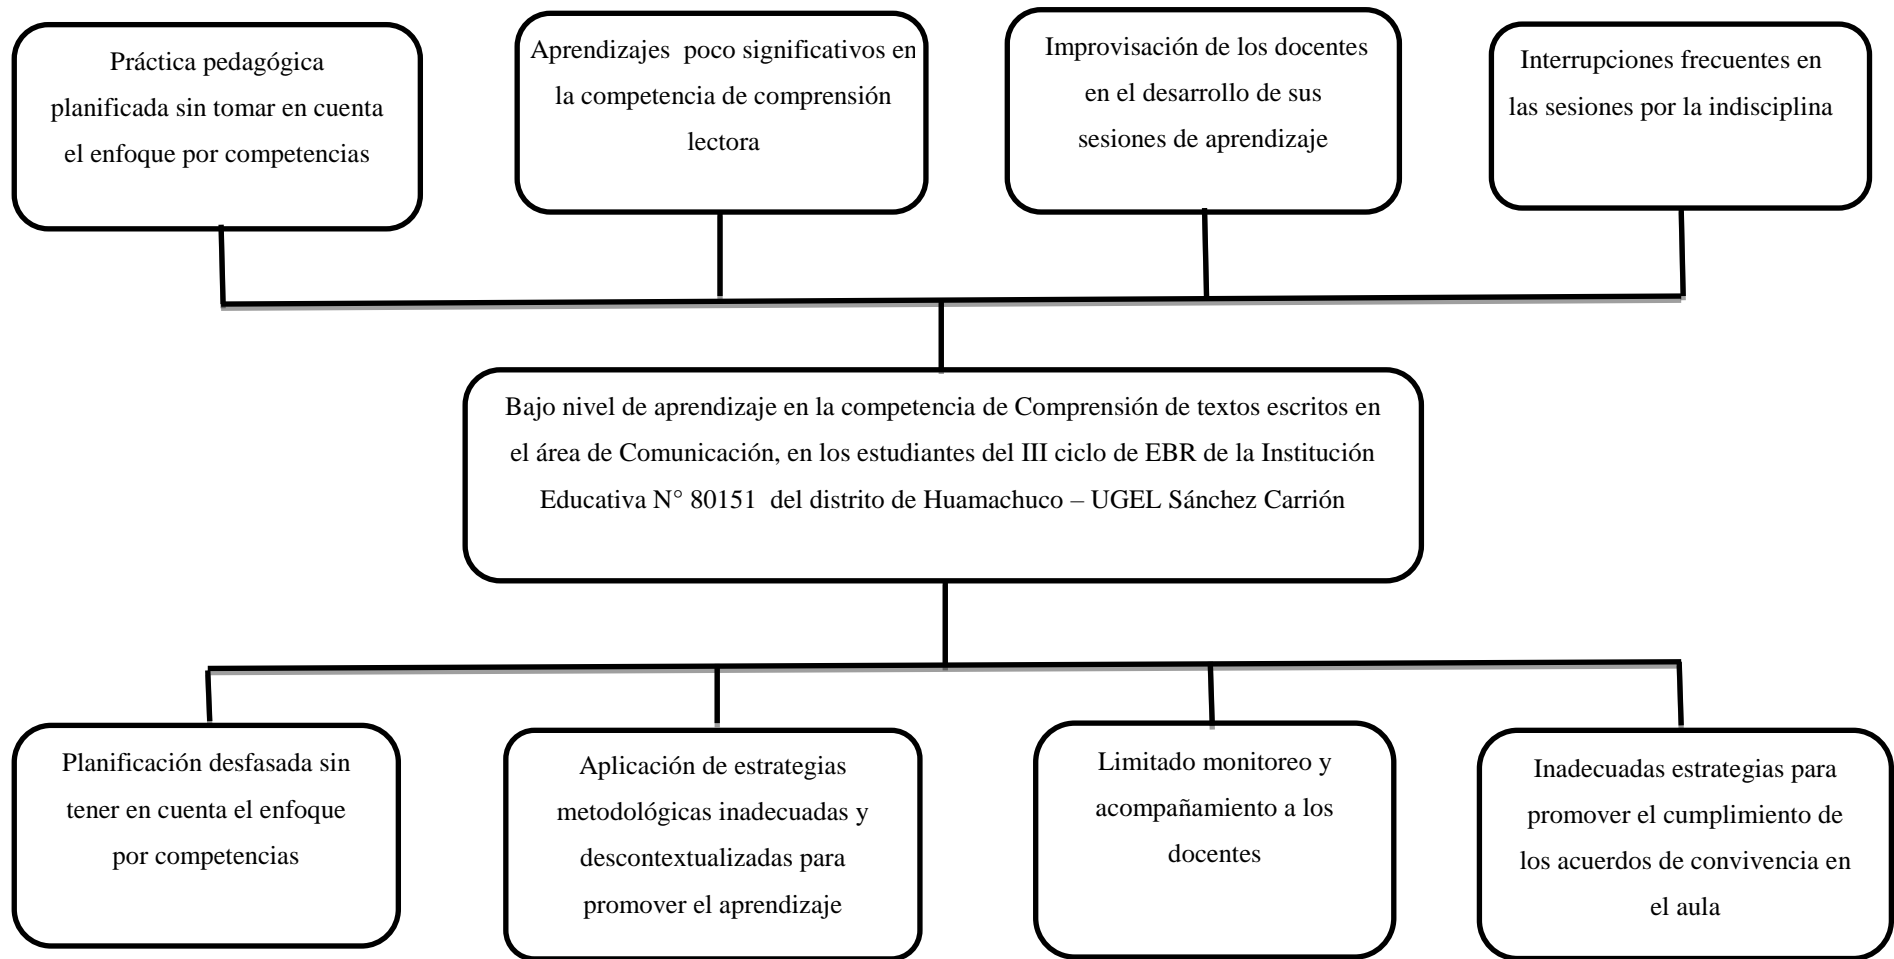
Práctica pedagógica planificada sin tomar en cuenta el enfoque por competencias

Aprendizajes poco significativos en la competencia de comprensión lectora

Improvisación de los docentes en el desarrollo de sus sesiones de aprendizaje

Interrupciones frecuentes en las sesiones por la indisciplina

Bajo nivel de aprendizaje en la competencia de Comprensión de textos escritos en el área de Comunicación, en los estudiantes del III ciclo de EBR de la Institución Educativa N° 80151 del distrito de Huamachuco – UGEL Sánchez Carrión

Planificación desfasada sin tener en cuenta el enfoque por competencias

Aplicación de estrategias metodológicas inadecuadas y descontextualizadas para promover el aprendizaje

Limitado monitoreo y acompañamiento a los docentes

Inadecuadas estrategias para promover el cumplimiento de los acuerdos de convivencia en el aula